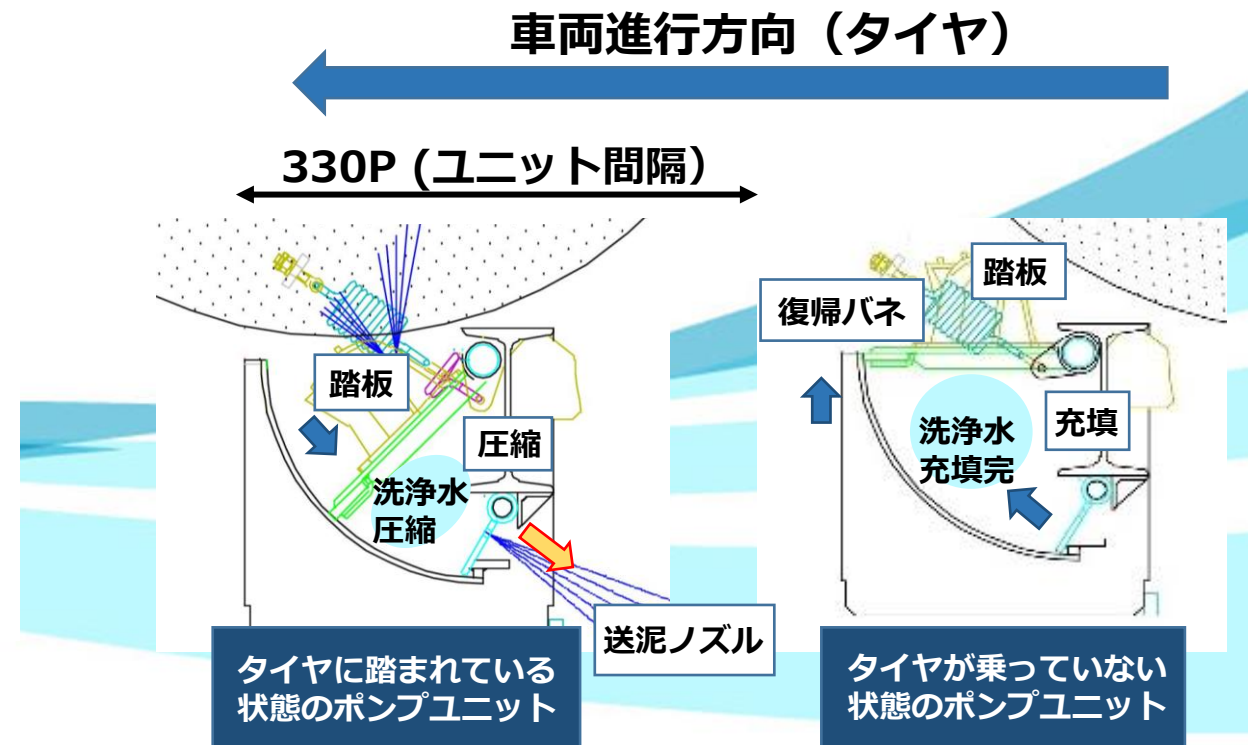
車両進行方向（タイヤ）

330P（ユニット間隔）

踏板

圧縮

洗浄水
圧縮

送泥ノズル

タイヤに踏まれている
状態のポンプユニット

踏板

復帰バネ

充填

洗浄水
充填完

タイヤが乗っていない
状態のポンプユニット